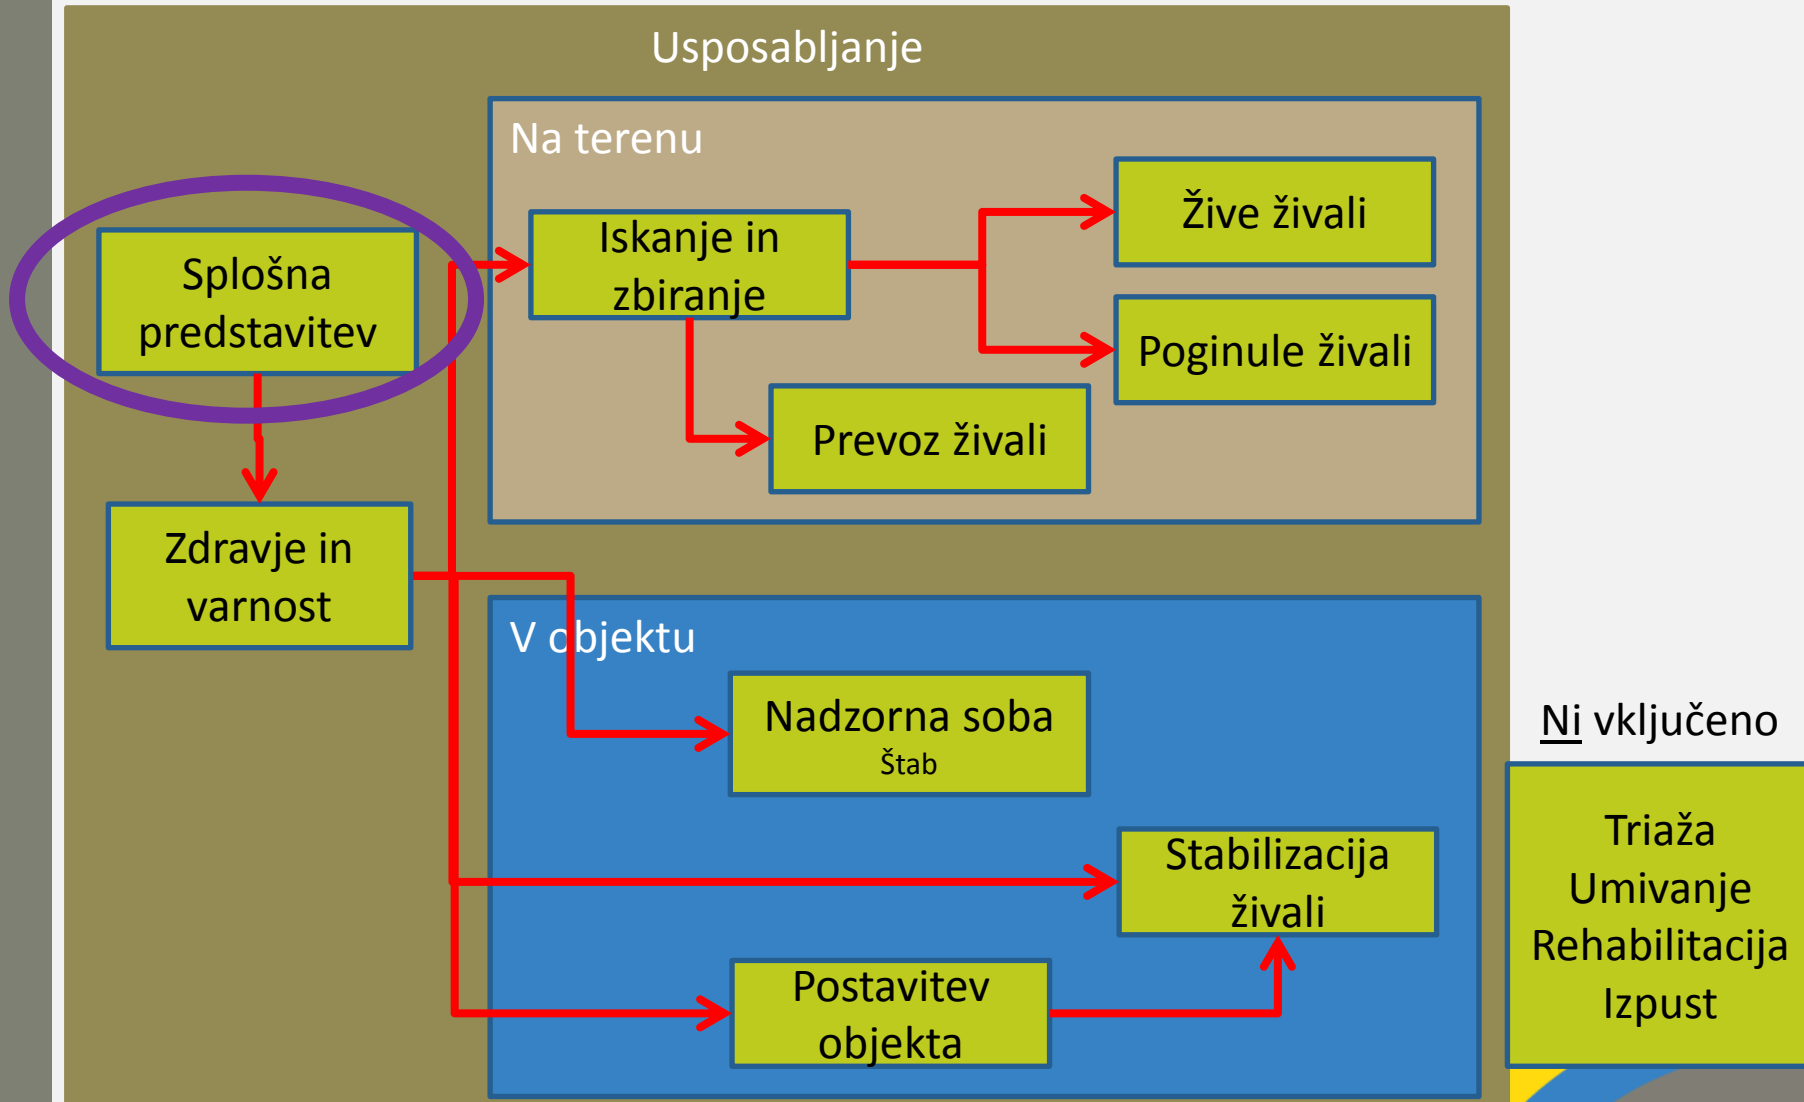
Usposabljanje

Na terenu

Splošna predstavitev

Iskanje in zbiranje

Žive živali

Poginule živali

Prevoz živali

Zdravje in varnost

V objektu

Nadzorna soba
Štab

Stabilizacija živali

Postavitev objekta

Ni vključeno

Triaža
Umivanje
Rehabilitacija
Izpust